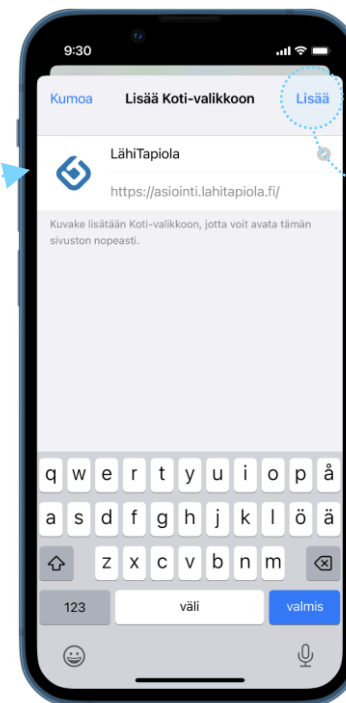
9:30

Kumoa
Lisää Koti-valikkoon
Lisää

LähiTapiola
https://asiointi.lahitapiola.fi/

Kuvake lisätään Koti-valikkoon, jotta voit avata tämän sivuston nopeasti.

q w e r t y u i o p å
a s d f g h j k l ö ä
z x c v b n m
123
väli
valmis